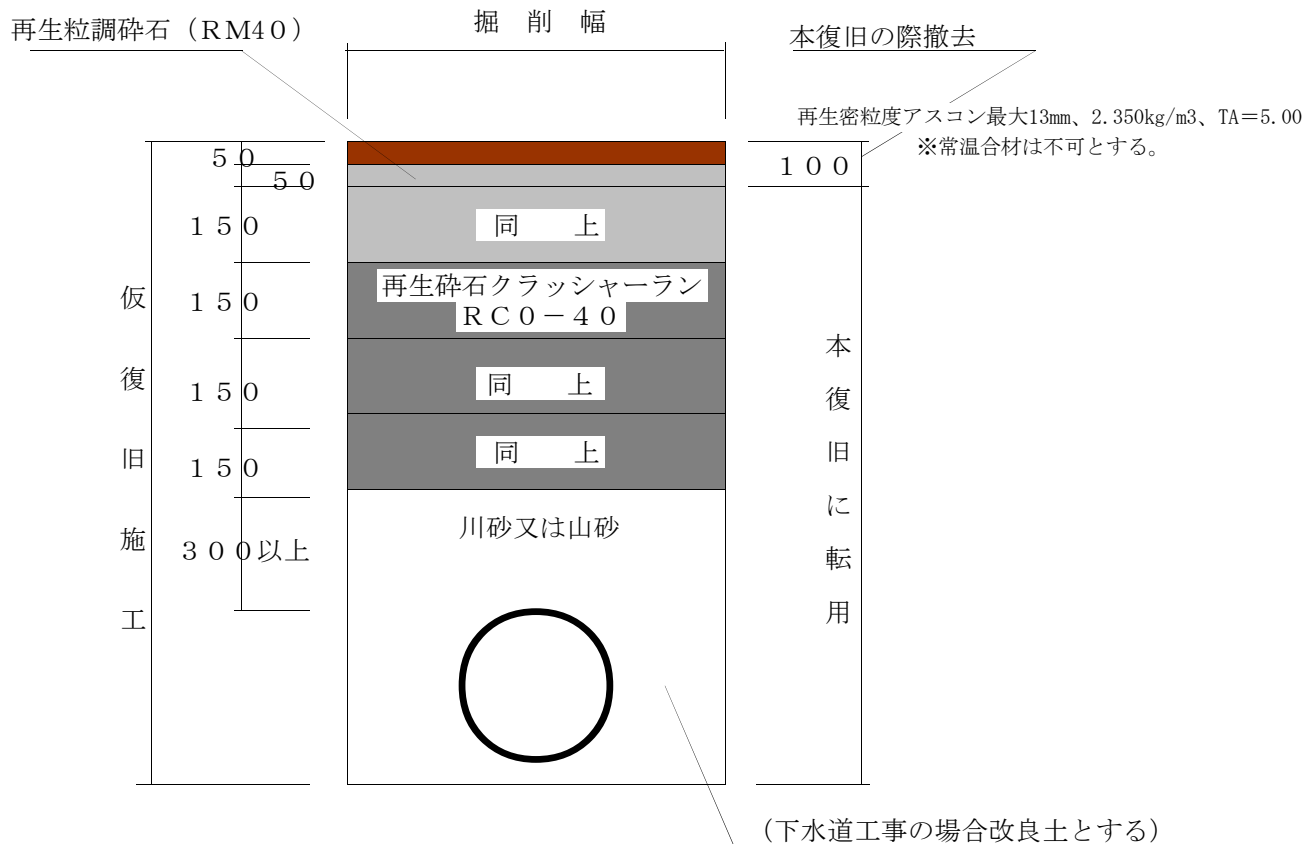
再生粒調砕石（RM40）

掘 削 幅

本復旧の際撤去

再生密粒度アスコン最大13mm、2.350kg/m3、TA＝5.00
※常温合材は不可とする。

仮復旧施工

５０
５０
１５０
１５０
１５０
１５０
３００以上

１００

同 上

再生砕石クラッシャーラン
ＲＣ０－４０

同 上

同 上

川砂又は山砂

本復旧に転用

（下水道工事の場合改良土とする）